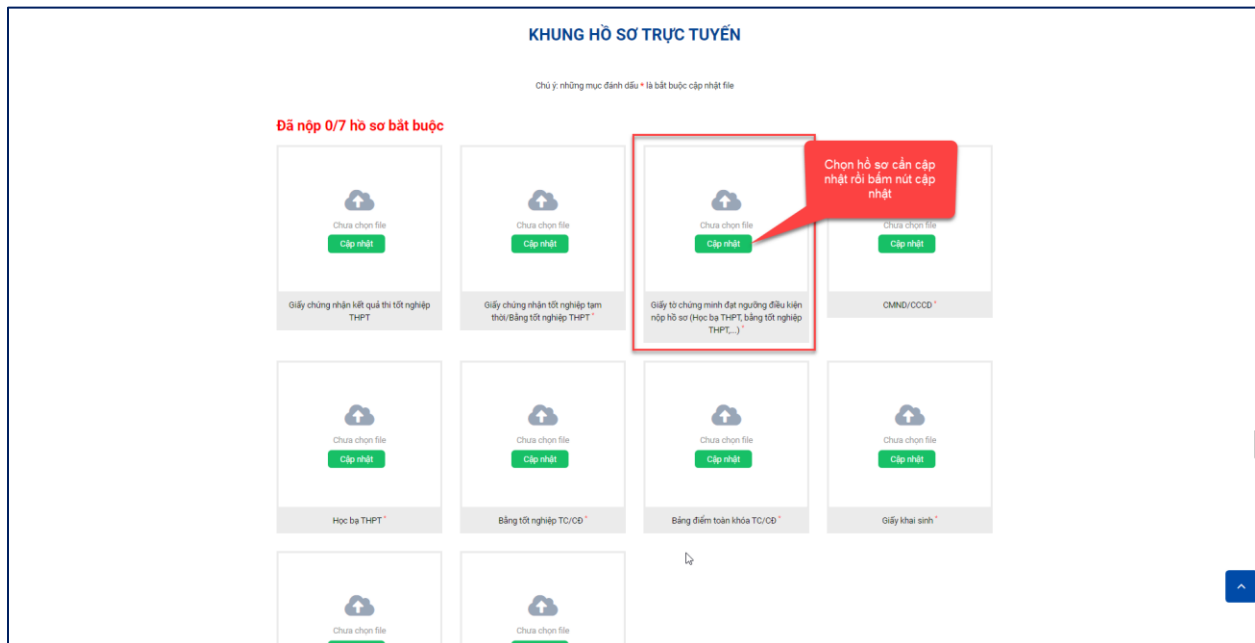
KHUNG HỒ SƠ TRỰC TUYẾN

Chú ý: những mục đánh dấu * là bắt buộc cập nhật file

Đã nộp 0/7 hồ sơ bắt buộc

Chưa chọn file
Cập nhật
Giấy chứng nhận kết quả thi tốt nghiệp THPT

Chưa chọn file
Cập nhật
Giấy chứng nhận tốt nghiệp tạm thời/Bằng tốt nghiệp THPT *

Chưa chọn file
Cập nhật
Giấy tờ chứng minh đạt ngưỡng điều kiện nộp hồ sơ (Học bạ THPT, bằng tốt nghiệp THPT,...) *

Chọn hồ sơ cần cập nhật rồi bấm nút cập nhật

Chưa chọn file
Cập nhật
CMND/CCCD *

Chưa chọn file
Cập nhật
Học bạ THPT *

Chưa chọn file
Cập nhật
Bằng tốt nghiệp TC/CĐ *

Chưa chọn file
Cập nhật
Bảng điểm toàn khóa TC/CĐ *

Chưa chọn file
Cập nhật
Giấy khai sinh *

Chưa chọn file

Chưa chọn file